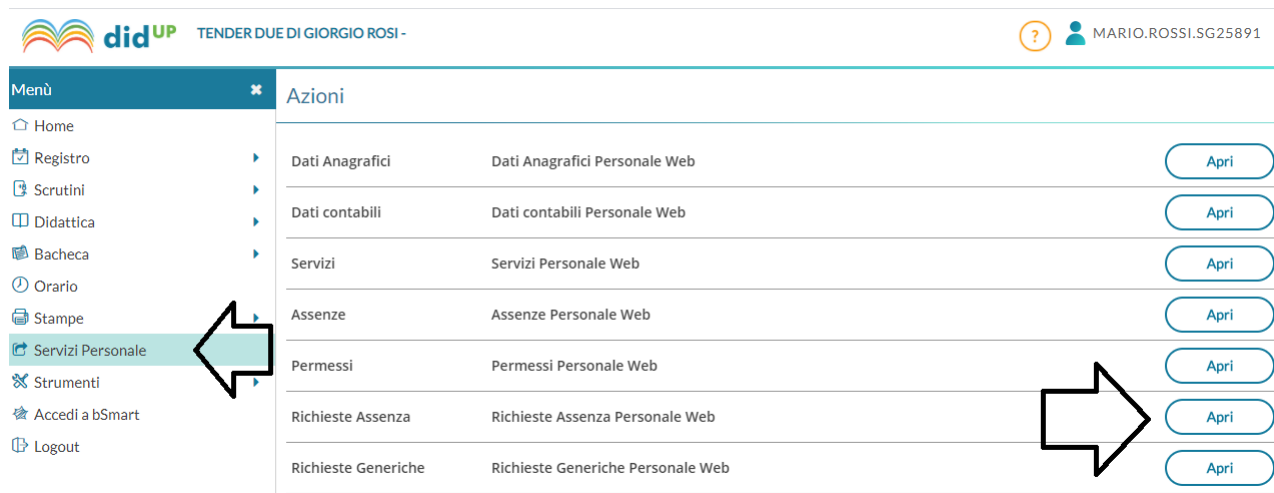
did UP TENDER DUE DI GIORGIO ROSI -

? MARIO.ROSSI.SG25891

Menù

Home
Registro
Scrutini
Didattica
Bacheca
Orario
Stampe
Servizi Personale
Strumenti
Accedi a bSmart
Logout

Azioni

| | | |
|---|---|---|
| Dati Anagrafici | Dati Anagrafici Personale Web | Apri |
| Dati contabili | Dati contabili Personale Web | Apri |
| Servizi | Servizi Personale Web | Apri |
| Assenze | Assenze Personale Web | Apri |
| Permessi | Permessi Personale Web | Apri |
| Richieste Assenza | Richieste Assenza Personale Web | Apri |
| Richieste Generiche | Richieste Generiche Personale Web | Apri |